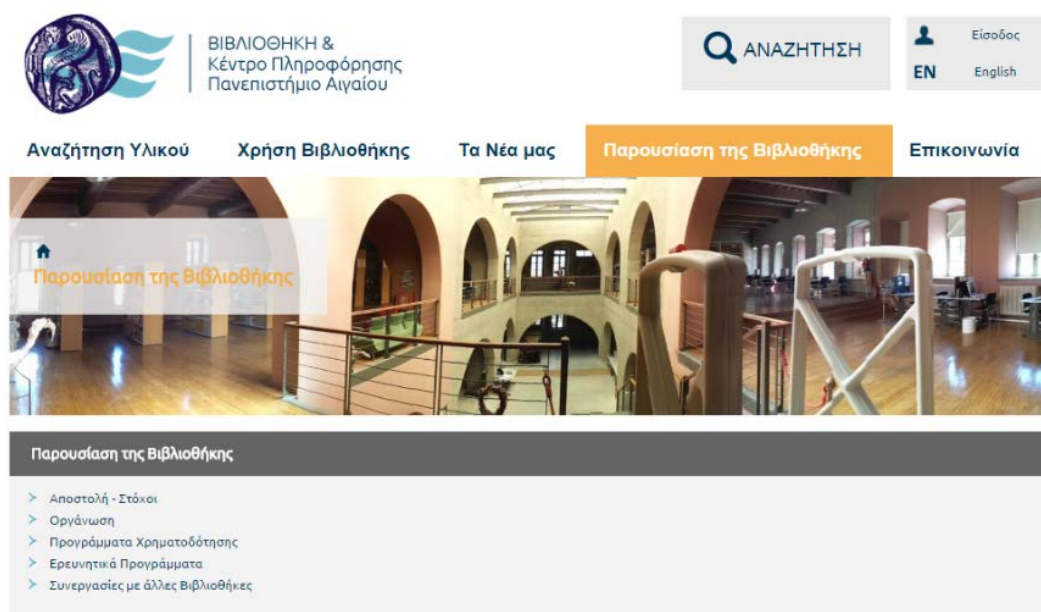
ΒΙΒΛΙΟΘΗΚΗ &
Κέντρο Πληροφόρησης
Πανεπιστήμιο Αιγαίου

ΑΝΑΖΗΤΗΣΗ

Είσοδος
EN English

Αναζήτηση Υλικού | Χρήση Βιβλιοθήκης | Τα Νέα μας | Παρουσίαση της Βιβλιοθήκης | Επικοινωνία

Παρουσίαση της Βιβλιοθήκης

Παρουσίαση της Βιβλιοθήκης

Αποστολή - Στόχοι
Οργάνωση
Προγράμματα Χρηματοδότησης
Ερευνητικά Προγράμματα
Συνεργασίες με άλλες Βιβλιοθήκες